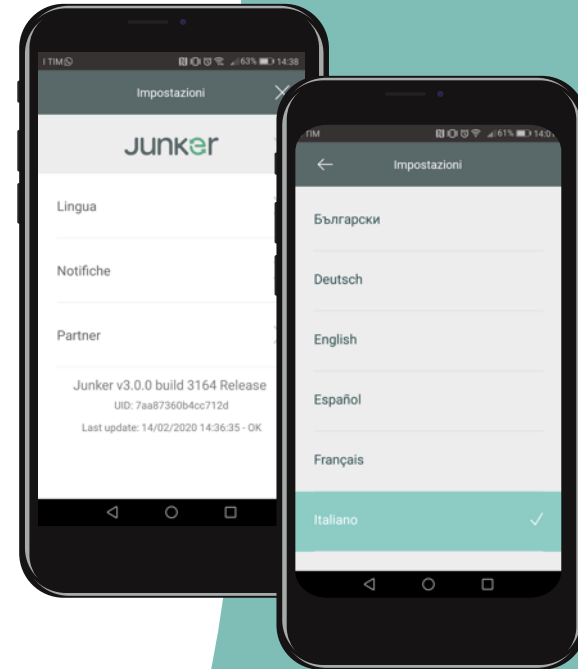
I TIM 63% 14:38

Impostazioni

JUNKER

Lingua

Notifiche

Partner

Junker v3.0.0 build 3164 Release

UID: 7aa87360b4cc712d

Last update: 14/02/2020 14:36:35 - OK

TIM 61% 14:0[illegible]

Impostazioni

Български

Deutsch

English

Español

Français

Italiano